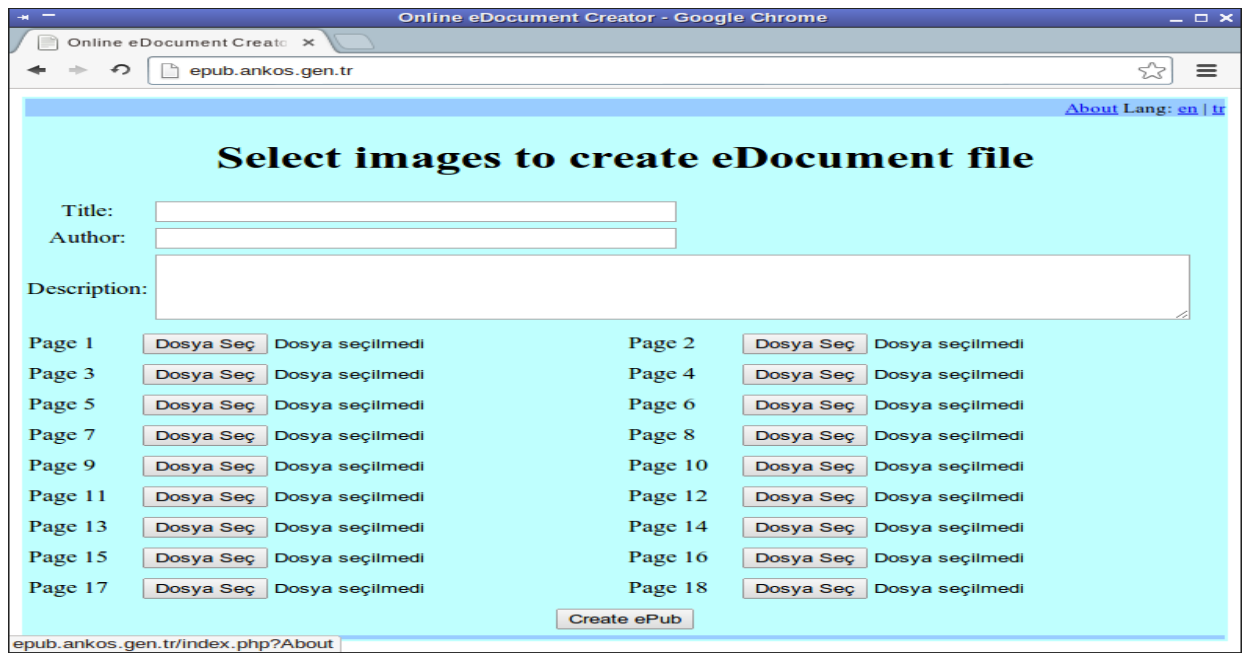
Online eDocument Creator - Google Chrome

Online eDocument Creato ×

epub.ankos.gen.tr

About Lang: en | tr

Select images to create eDocument file

Title:
Author:
Description:

Page 1 Dosya Seç Dosya seçilmedi
Page 2 Dosya Seç Dosya seçilmedi
Page 3 Dosya Seç Dosya seçilmedi
Page 4 Dosya Seç Dosya seçilmedi
Page 5 Dosya Seç Dosya seçilmedi
Page 6 Dosya Seç Dosya seçilmedi
Page 7 Dosya Seç Dosya seçilmedi
Page 8 Dosya Seç Dosya seçilmedi
Page 9 Dosya Seç Dosya seçilmedi
Page 10 Dosya Seç Dosya seçilmedi
Page 11 Dosya Seç Dosya seçilmedi
Page 12 Dosya Seç Dosya seçilmedi
Page 13 Dosya Seç Dosya seçilmedi
Page 14 Dosya Seç Dosya seçilmedi
Page 15 Dosya Seç Dosya seçilmedi
Page 16 Dosya Seç Dosya seçilmedi
Page 17 Dosya Seç Dosya seçilmedi
Page 18 Dosya Seç Dosya seçilmedi

Create ePub

epub.ankos.gen.tr/index.php?About